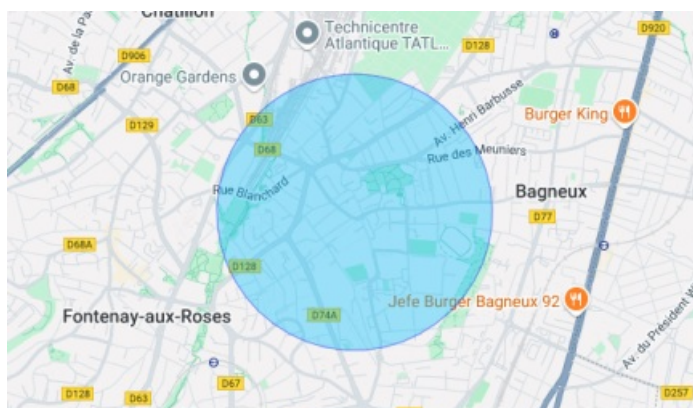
Châtillon
Av. de la Pa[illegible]
Technicentre Atlantique TATL
D128
D920
D906
Orange Gardens
D68
D129
D63
D68
Av. Henri Barbusse
Rue des Meuniers
Burger King
Rue Blanchard
Bagneux
D77
D68A
D128
Fontenay-aux-Roses
D74A
Jefe Burger Bagneux 92
Av. du Président W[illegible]
D128
D63
D67
D257